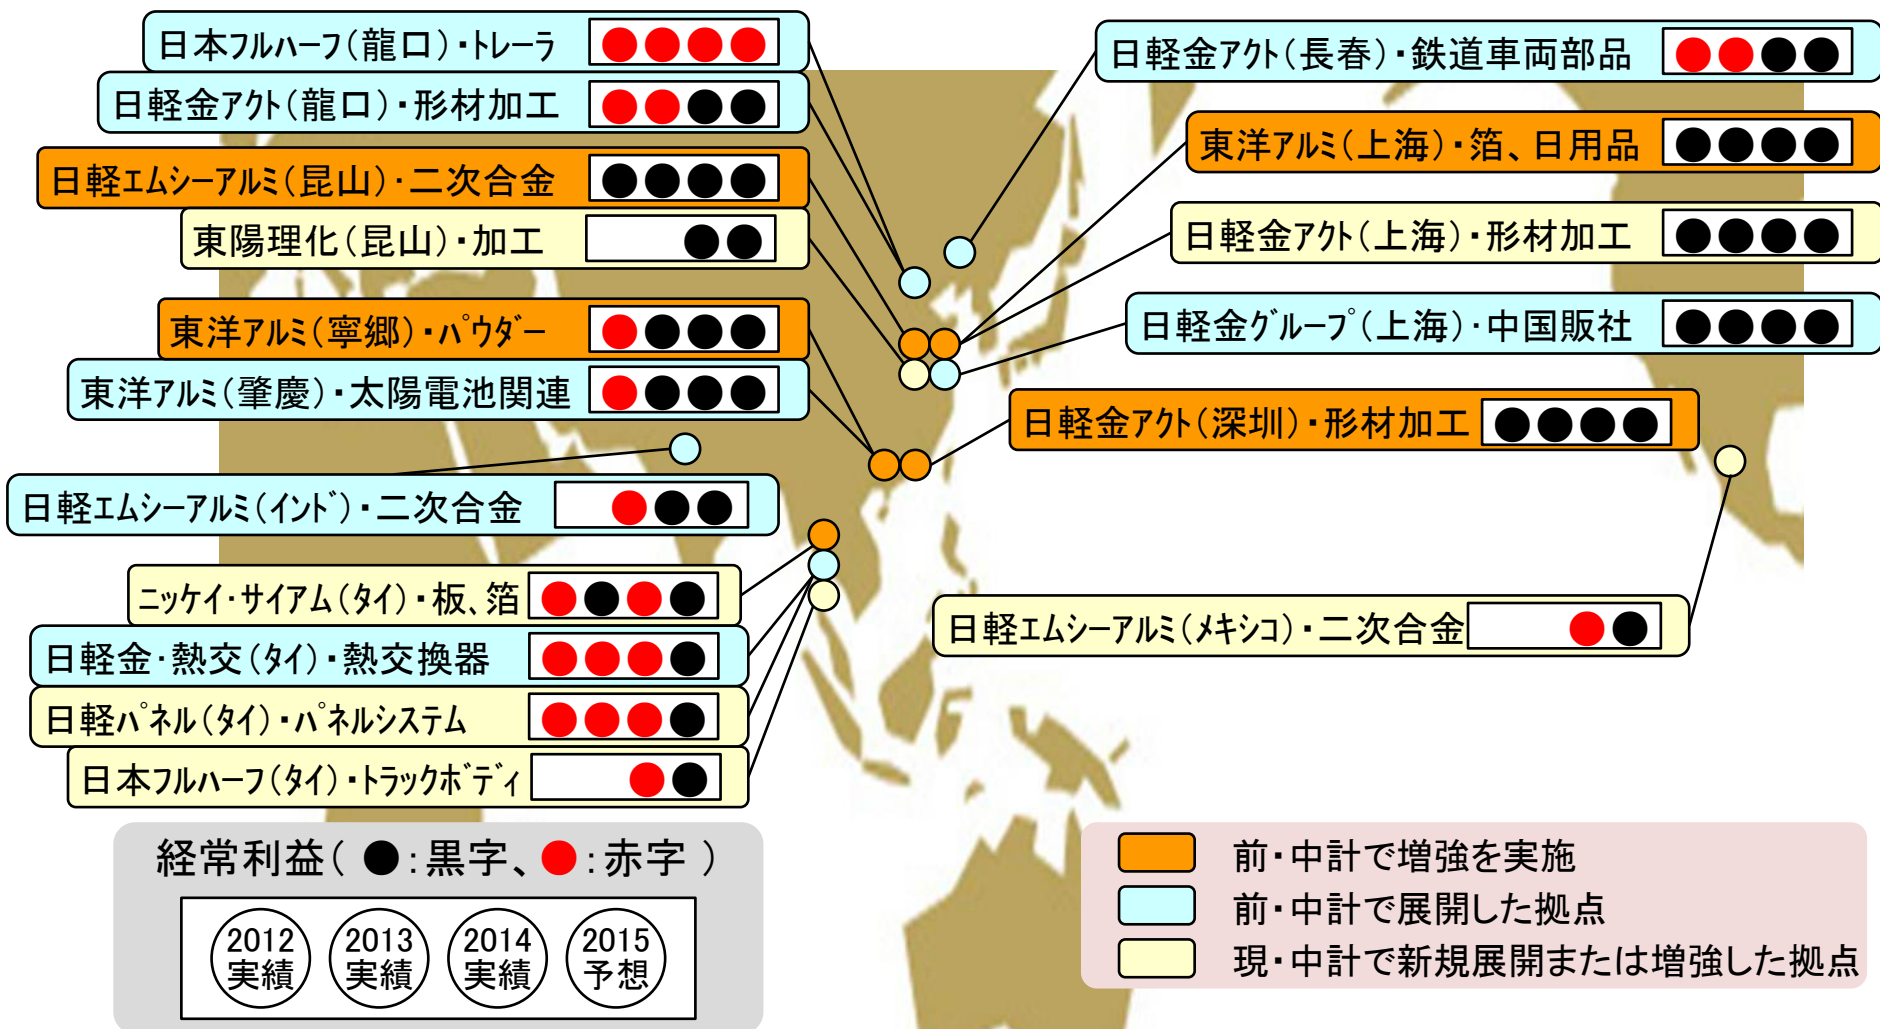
日本フルハーフ(龍口)・トレーラ

日軽金アクト(龍口)・形材加工

日軽エムシーアルミ(昆山)・二次合金

東陽理化(昆山)・加工

東洋アルミ(寧郷)・パウダー

東洋アルミ(肇慶)・太陽電池関連

日軽エムシーアルミ(インド)・二次合金

ニッケイ・サイアム(タイ)・板、箔

日軽金・熱交(タイ)・熱交換器

日軽パネル(タイ)・パネルシステム

日本フルハーフ(タイ)・トラックボディ

日軽金アクト(長春)・鉄道車両部品

東洋アルミ(上海)・箔、日用品

日軽金アクト(上海)・形材加工

日軽金グループ(上海)・中国販社

日軽金アクト(深圳)・形材加工

日軽エムシーアルミ(メキシコ)・二次合金

経常利益( ●:黒字、●:赤字 )

2012 実績 | 2013 実績 | 2014 実績 | 2015 予想

前・中計で増強を実施

前・中計で展開した拠点

現・中計で新規展開または増強した拠点